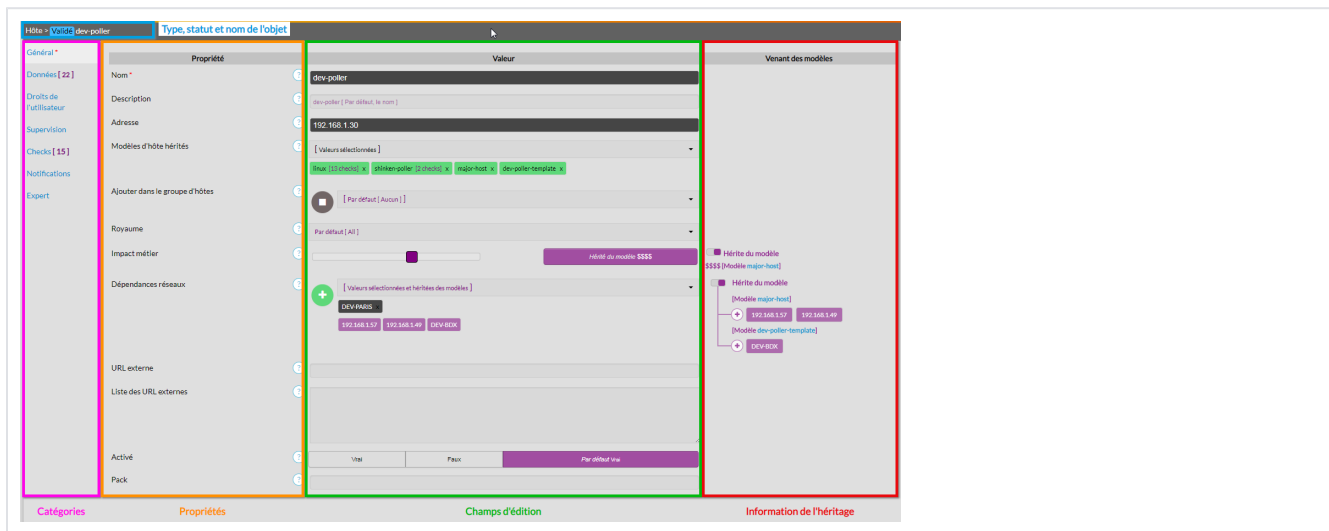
Hôte > Valide dev-poller
Type, statut et nom de l'objet

Général *
Données [ 22 ]
Droits de l'utilisateur
Supervision
Checks [ 15 ]
Notifications
Expert

| Propriété | Valeur | Venant des modèles |
|---|---|---|
| Nom * | dev-poller | |
| Description | dev-poller [ Par défaut, le nom ] | |
| Adresse | 192.168.1.30 | |
| Modèles d'hôte hérités | [ Valeurs sélectionnées ] linux [13 checks] x shinken-poller [2 checks] x major-host x dev-poller-template x | |
| Ajouter dans le groupe d'hôtes | [ Par défaut [ Aucun ] ] | |
| Royaume | Par défaut [ All ] | |
| Impact métier | Hérité du modèle $$$$ | Hérite du modèle $$$$ [Modèle major-host] |
| Dépendances réseaux | [ Valeurs sélectionnées et héritées des modèles ] DEV-PARIS 192.168.1.57 192.168.1.49 DEV-BOX | Hérite du modèle [Modèle major-host] 192.168.1.57 192.168.1.49 [Modèle dev-poller-template] DEV-BOX |
| URL externe | | |
| Liste des URL externes | | |
| Activé | Vrai Faux Par défaut Vrai | |
| Pack | | |

Catégories
Propriétés
Champs d'édition
Information de l'héritage